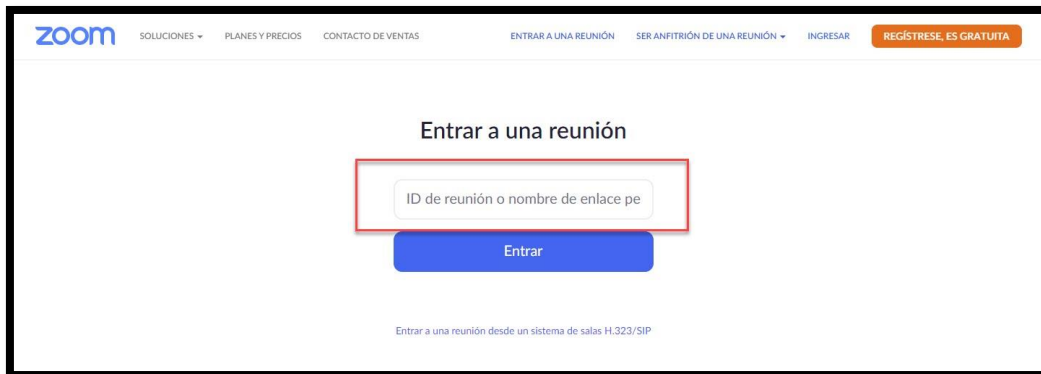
zoom SOLUCIONES ▾ PLANES Y PRECIOS CONTACTO DE VENTAS ENTRAR A UNA REUNIÓN SER ANFITRIÓN DE UNA REUNIÓN ▾ INGRESAR REGÍSTRESE, ES GRATUITA

Entrar a una reunión

ID de reunión o nombre de enlace pe

Entrar

Entrar a una reunión desde un sistema de salas H.323/SIP